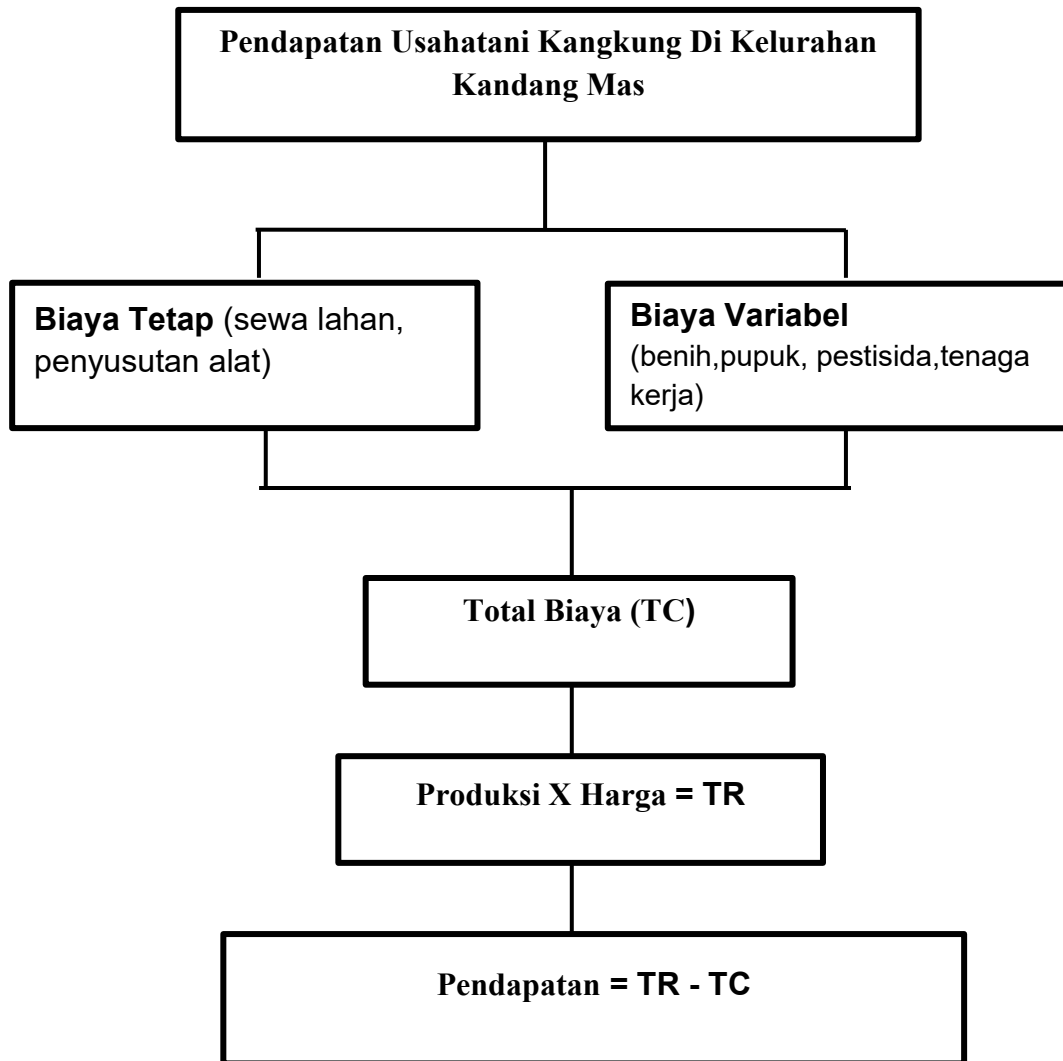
Pendapatan Usahatani Kangkung Di Kelurahan Kandang Mas

Biaya Tetap (sewa lahan, penyusutan alat)

Biaya Variabel (benih,pupuk, pestisida,tenaga kerja)

Total Biaya (TC)

Produksi X Harga = TR

Pendapatan = TR - TC